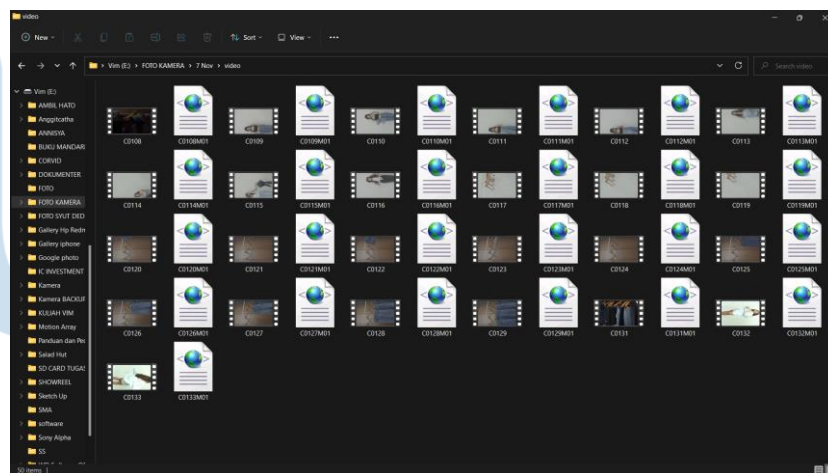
video

New Sort View ···

Vim (E:) > FOTO KAMERA > 7 Nov > video

Search video

Vim (E:)
AMBIL HATO
Anggitcatha
ANNISYA
BUKU MANDAR
CORVID
DOKUMENTER
FOTO
FOTO KAMERA
FOTO SYUT DED
Gallery Hp Redn
Gallery iphone
Google photo
IC INVESTMENT
Kamera
Kamera BACKUI
KULIAH VIM
Motion Array
Panduan dan Pe
Salad Hut
SD CARD TUGA!
SHOWREEL
Sketch Up
SMA
software
Sony Alpha
SS

C0108 C0108M01 C0109 C0109M01 C0110 C0110M01 C0111 C0111M01 C0112 C0112M01 C0113 C0113M01
C0114 C0114M01 C0115 C0115M01 C0116 C0116M01 C0117 C0117M01 C0118 C0118M01 C0119 C0119M01
C0120 C0120M01 C0121 C0121M01 C0122 C0122M01 C0123 C0123M01 C0124 C0124M01 C0125 C0125M01
C0126 C0126M01 C0127 C0127M01 C0128 C0128M01 C0129 C0129M01 C0131 C0131M01 C0132 C0132M01
C0133 C0133M01

50 items |